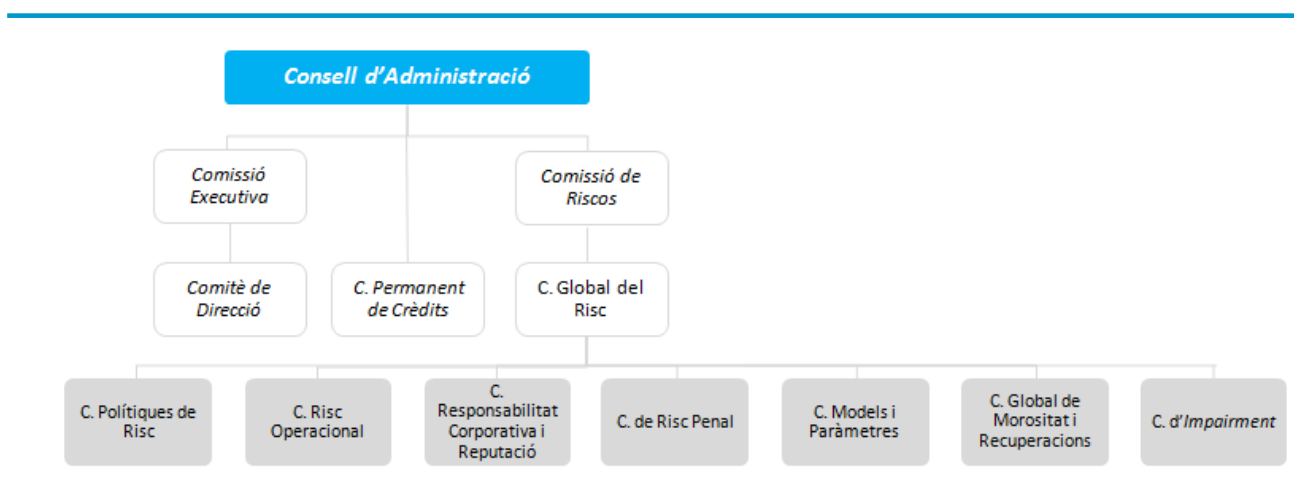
Consell d'Administració

Comissió Executiva

Comissió de Riscos

Comitè de Direcció

C. Permanent de Crèdits

C. Global del Risc

C. Polítiques de Risc

C. Risc Operacional

C. Responsabilitat Corporativa i Reputació

C. de Risc Penal

C. Models i Paràmetres

C. Global de Morositat i Recuperacions

C. d'Impairment